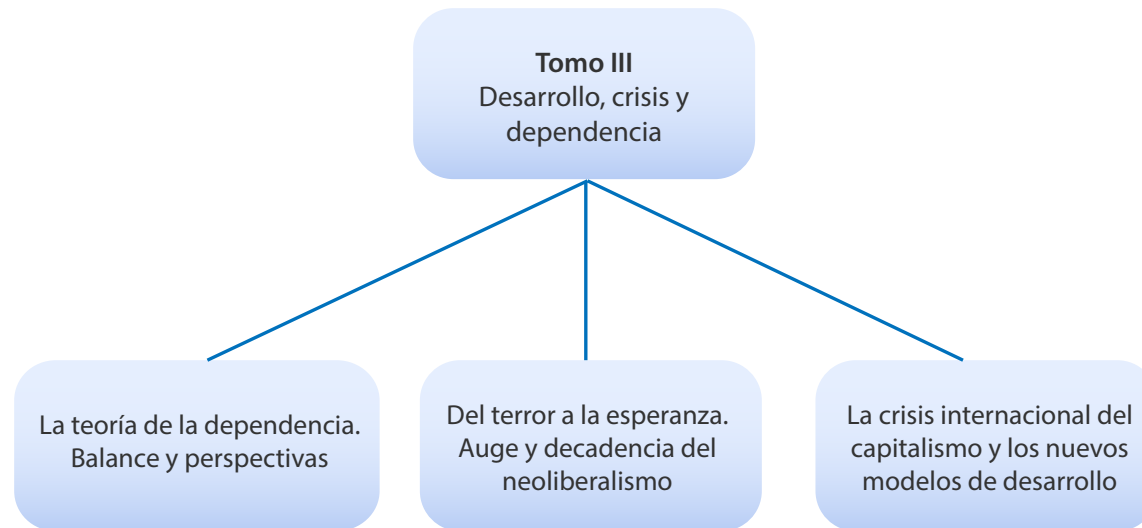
**Tomo III**
Desarrollo, crisis y dependencia

La teoría de la dependencia. Balance y perspectivas

Del terror a la esperanza. Auge y decadencia del neoliberalismo

La crisis internacional del capitalismo y los nuevos modelos de desarrollo